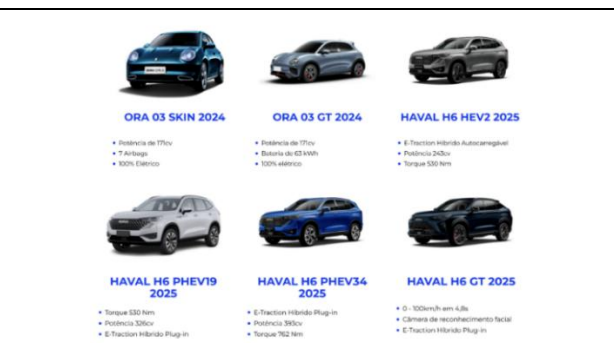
ORA 03 SKIN 2024

• Potência de 171cv
• 7 Airbags
• 100% Elétrico

ORA 03 GT 2024

• Potência de 171cv
• Bateria de 63 kWh
• 100% elétrico

HAVAL H6 HEV2 2025

• E-Traction Híbrido Autocarregável
• Potência 243cv
• Torque 530 Nm

HAVAL H6 PHEV19 2025

• Torque 530 Nm
• Potência 326cv
• E-Traction Híbrido Plug-in

HAVAL H6 PHEV34 2025

• E-Traction Híbrido Plug-in
• Potência 393cv
• Torque 762 Nm

HAVAL H6 GT 2025

• 0 - 100km/h em 4,8s
• Câmera de reconhecimento facial
• E-Traction Híbrido Plug-in